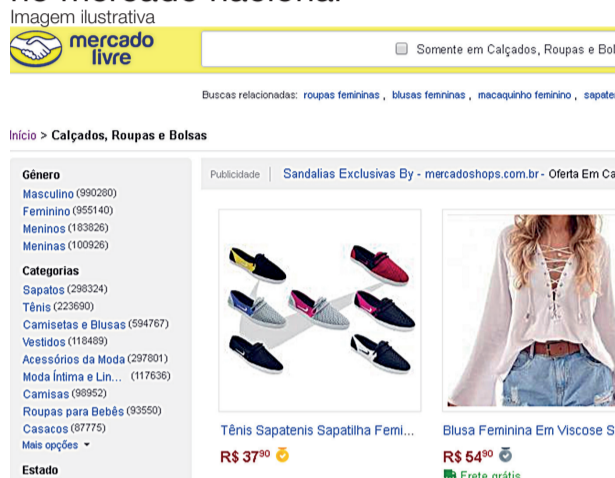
no Mercado Nacional
Imagem ilustrativa

mercado livre

Somente em Calçados, Roupas e Bo

Buscas relacionadas: roupas femininas, blusas femninas, macaquinho feminino, sapate

Início > Calçados, Roupas e Bolsas

Gênero
Masculino (990280)
Feminino (955140)
Meninos (183826)
Meninas (100926)

Categorias
Sapatos (298324)
Tênis (223690)
Camisetas e Blusas (594767)
Vestidos (118489)
Acessórios da Moda (297801)
Moda Íntima e Lin... (117636)
Camisas (98952)
Roupas para Bebês (93550)
Casacos (87775)
Mais opções

Estado

Publicidade | Sandalias Exclusivas By - mercadoshops.com.br - Oferta Em Ca

Tênis Sapatenis Sapatilha Femi...
R$ $37^{90}$

Blusa Feminina Em Viscose S
R$ $54^{90}$
Frete grátis